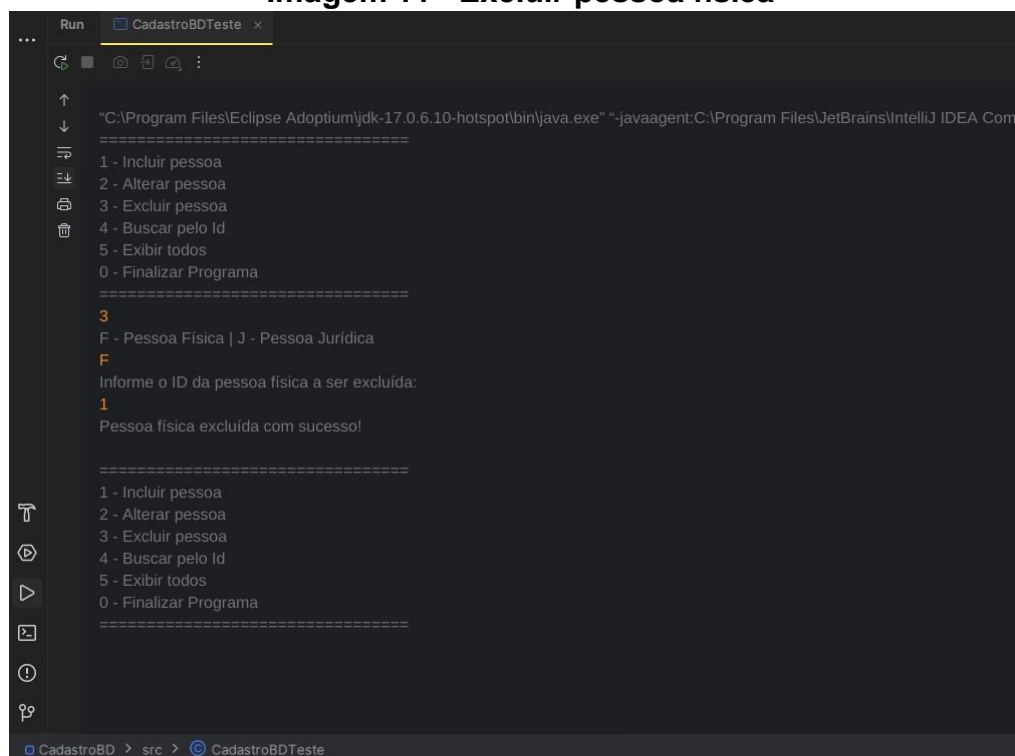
Imagem 11 - Excluir pessoa física

Run CadastroBDTeste ×

"C:\Program Files\Eclipse Adoptium\jdk-17.0.6.10-hotspot\bin\java.exe" "-javaagent:C:\Program Files\JetBrains\IntelliJ IDEA Com
================================
1 - Incluir pessoa
2 - Alterar pessoa
3 - Excluir pessoa
4 - Buscar pelo Id
5 - Exibir todos
0 - Finalizar Programa
================================
3
F - Pessoa Física | J - Pessoa Jurídica
F
Informe o ID da pessoa física a ser excluída:
1
Pessoa física excluída com sucesso!

================================
1 - Incluir pessoa
2 - Alterar pessoa
3 - Excluir pessoa
4 - Buscar pelo Id
5 - Exibir todos
0 - Finalizar Programa
================================

CadastroBD > src > CadastroBDTeste